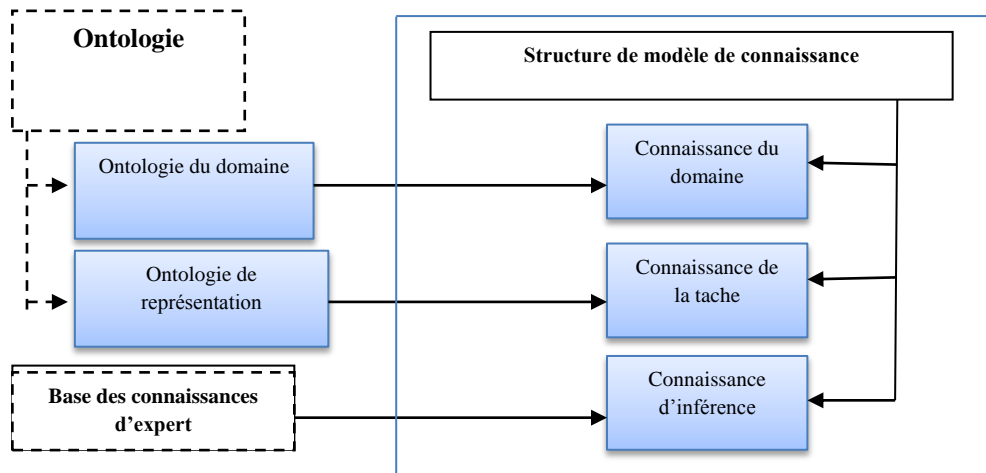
Ontologie

Ontologie du domaine

Ontologie de représentation

Base des connaissances d'expert

Structure de modèle de connaissance

Connaissance du domaine

Connaissance de la tache

Connaissance d'inférence